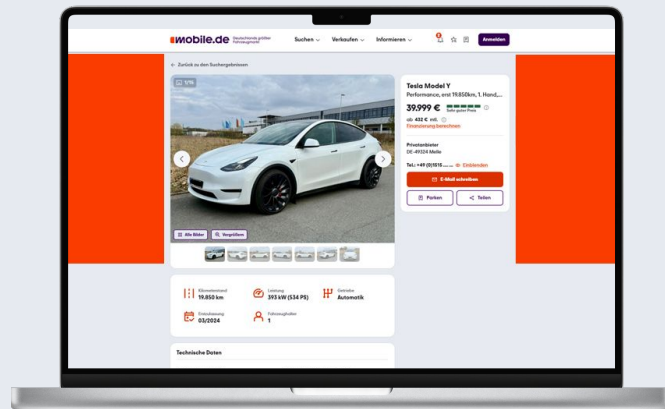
mobile.de Deutschlands größter Fahrzeugmarkt

Suchen ∨ Verkaufen ∨ Informieren ∨

Anmelden

← Zurück zu den Suchergebnissen

1/16

Alle Bilder

Vergrößern

Tesla Model Y

Performance, erst 19.850km, 1. Hand,...

39.999 €

Sehr guter Preis

ab 432 € mtl.

Finanzierung berechnen

Privatanbieter

DE-49324 Melle

Tel.: +49 (0)1515 ... Einblenden

E-Mail schreiben

Parken

Teilen

Kilometerstand

19.850 km

Leistung

393 kW (534 PS)

Getriebe

Automatik

Erstzulassung

03/2024

Fahrzeughalter

1

Technische Daten